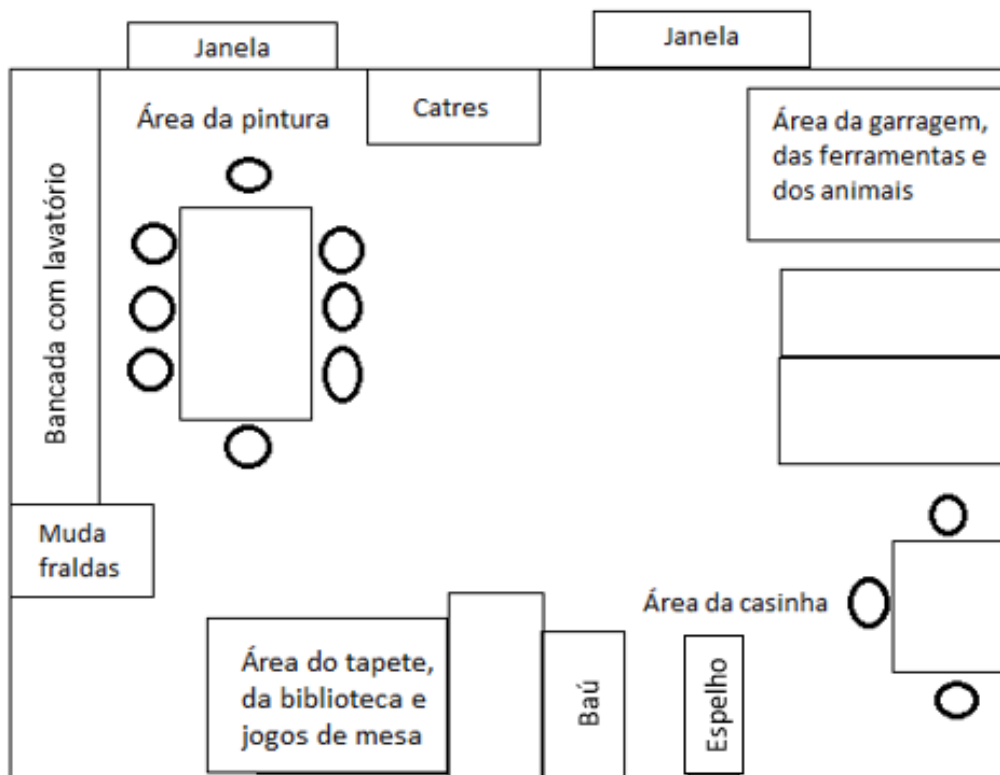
Janela

Janela

Área da pintura

Catres

Área da garragem, das ferramentas e dos animais

Bancada com lavatório

Muda fraldas

Área da casinha

Área do tapete, da biblioteca e jogos de mesa

Baú

Espelho